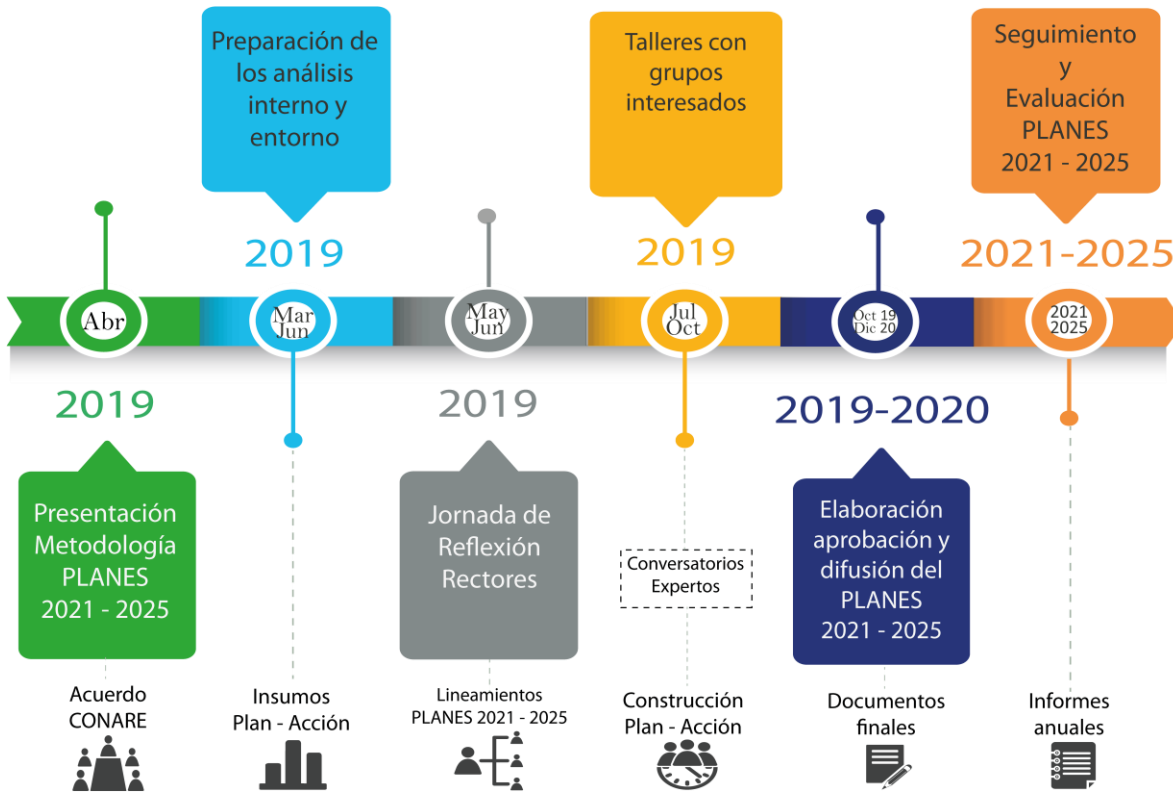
Preparación de los análisis interno y entorno

Talleres con grupos interesados

Seguimiento y Evaluación PLANES 2021 - 2025

2019

2019

2021-2025

Abr

Mar Jun

May Jun

Jul Oct

Oct 19 Dic 20

2021 2025

2019

2019

2019-2020

Presentación Metodología PLANES 2021 - 2025

Jornada de Reflexión Rectores

Conversatorios Expertos

Elaboración aprobación y difusión del PLANES 2021 - 2025

Acuerdo CONARE

Insumos Plan - Acción

Lineamientos PLANES 2021 - 2025

Construcción Plan - Acción

Documentos finales

Informes anuales